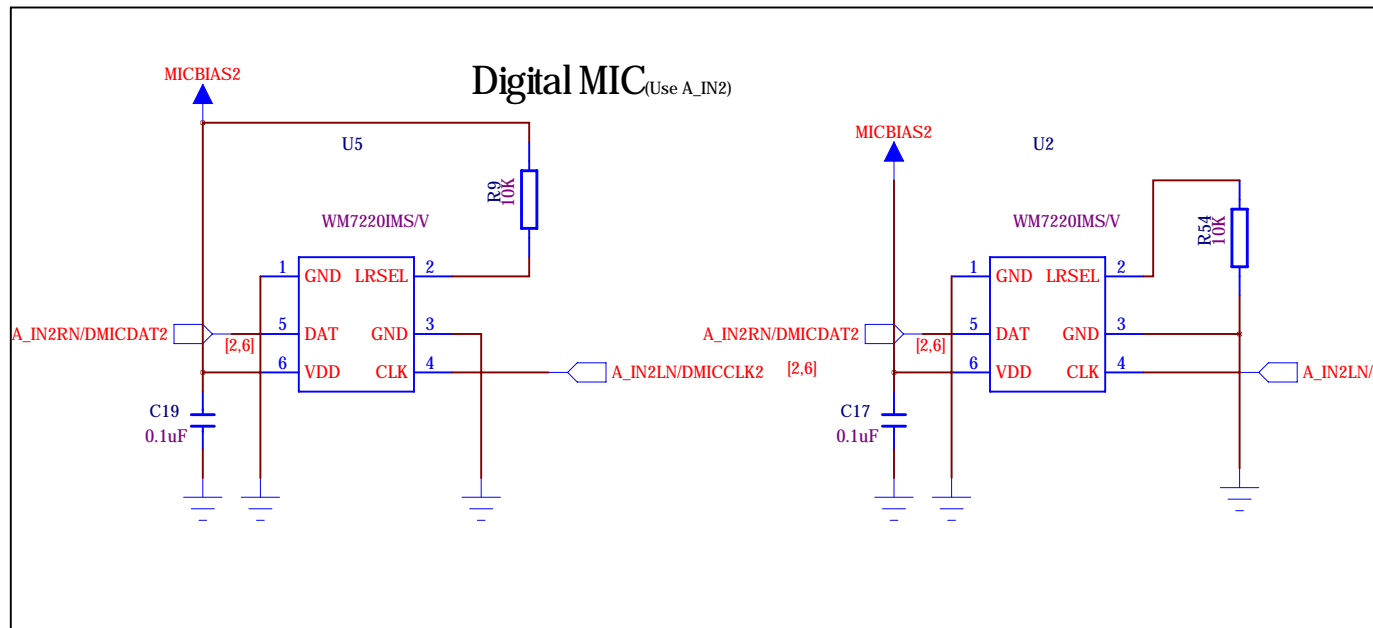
Digital MIC(Use A_IN2)

MICBIAS2

U5

R9
10K

WM7220IMS/V

1 GND LRSEL 2

A_IN2RN/DMICDAT2

5 DAT GND 3

[2,6]

6 VDD CLK 4

A_IN2LN/DMICCLK2

C19
0.1uF

MICBIAS2

U2

R54
10K

WM7220IMS/V

1 GND LRSEL 2

A_IN2RN/DMICDAT2

5 DAT GND 3

[2,6]

6 VDD CLK 4

[2,6]

A_IN2LN/

C17
0.1uF